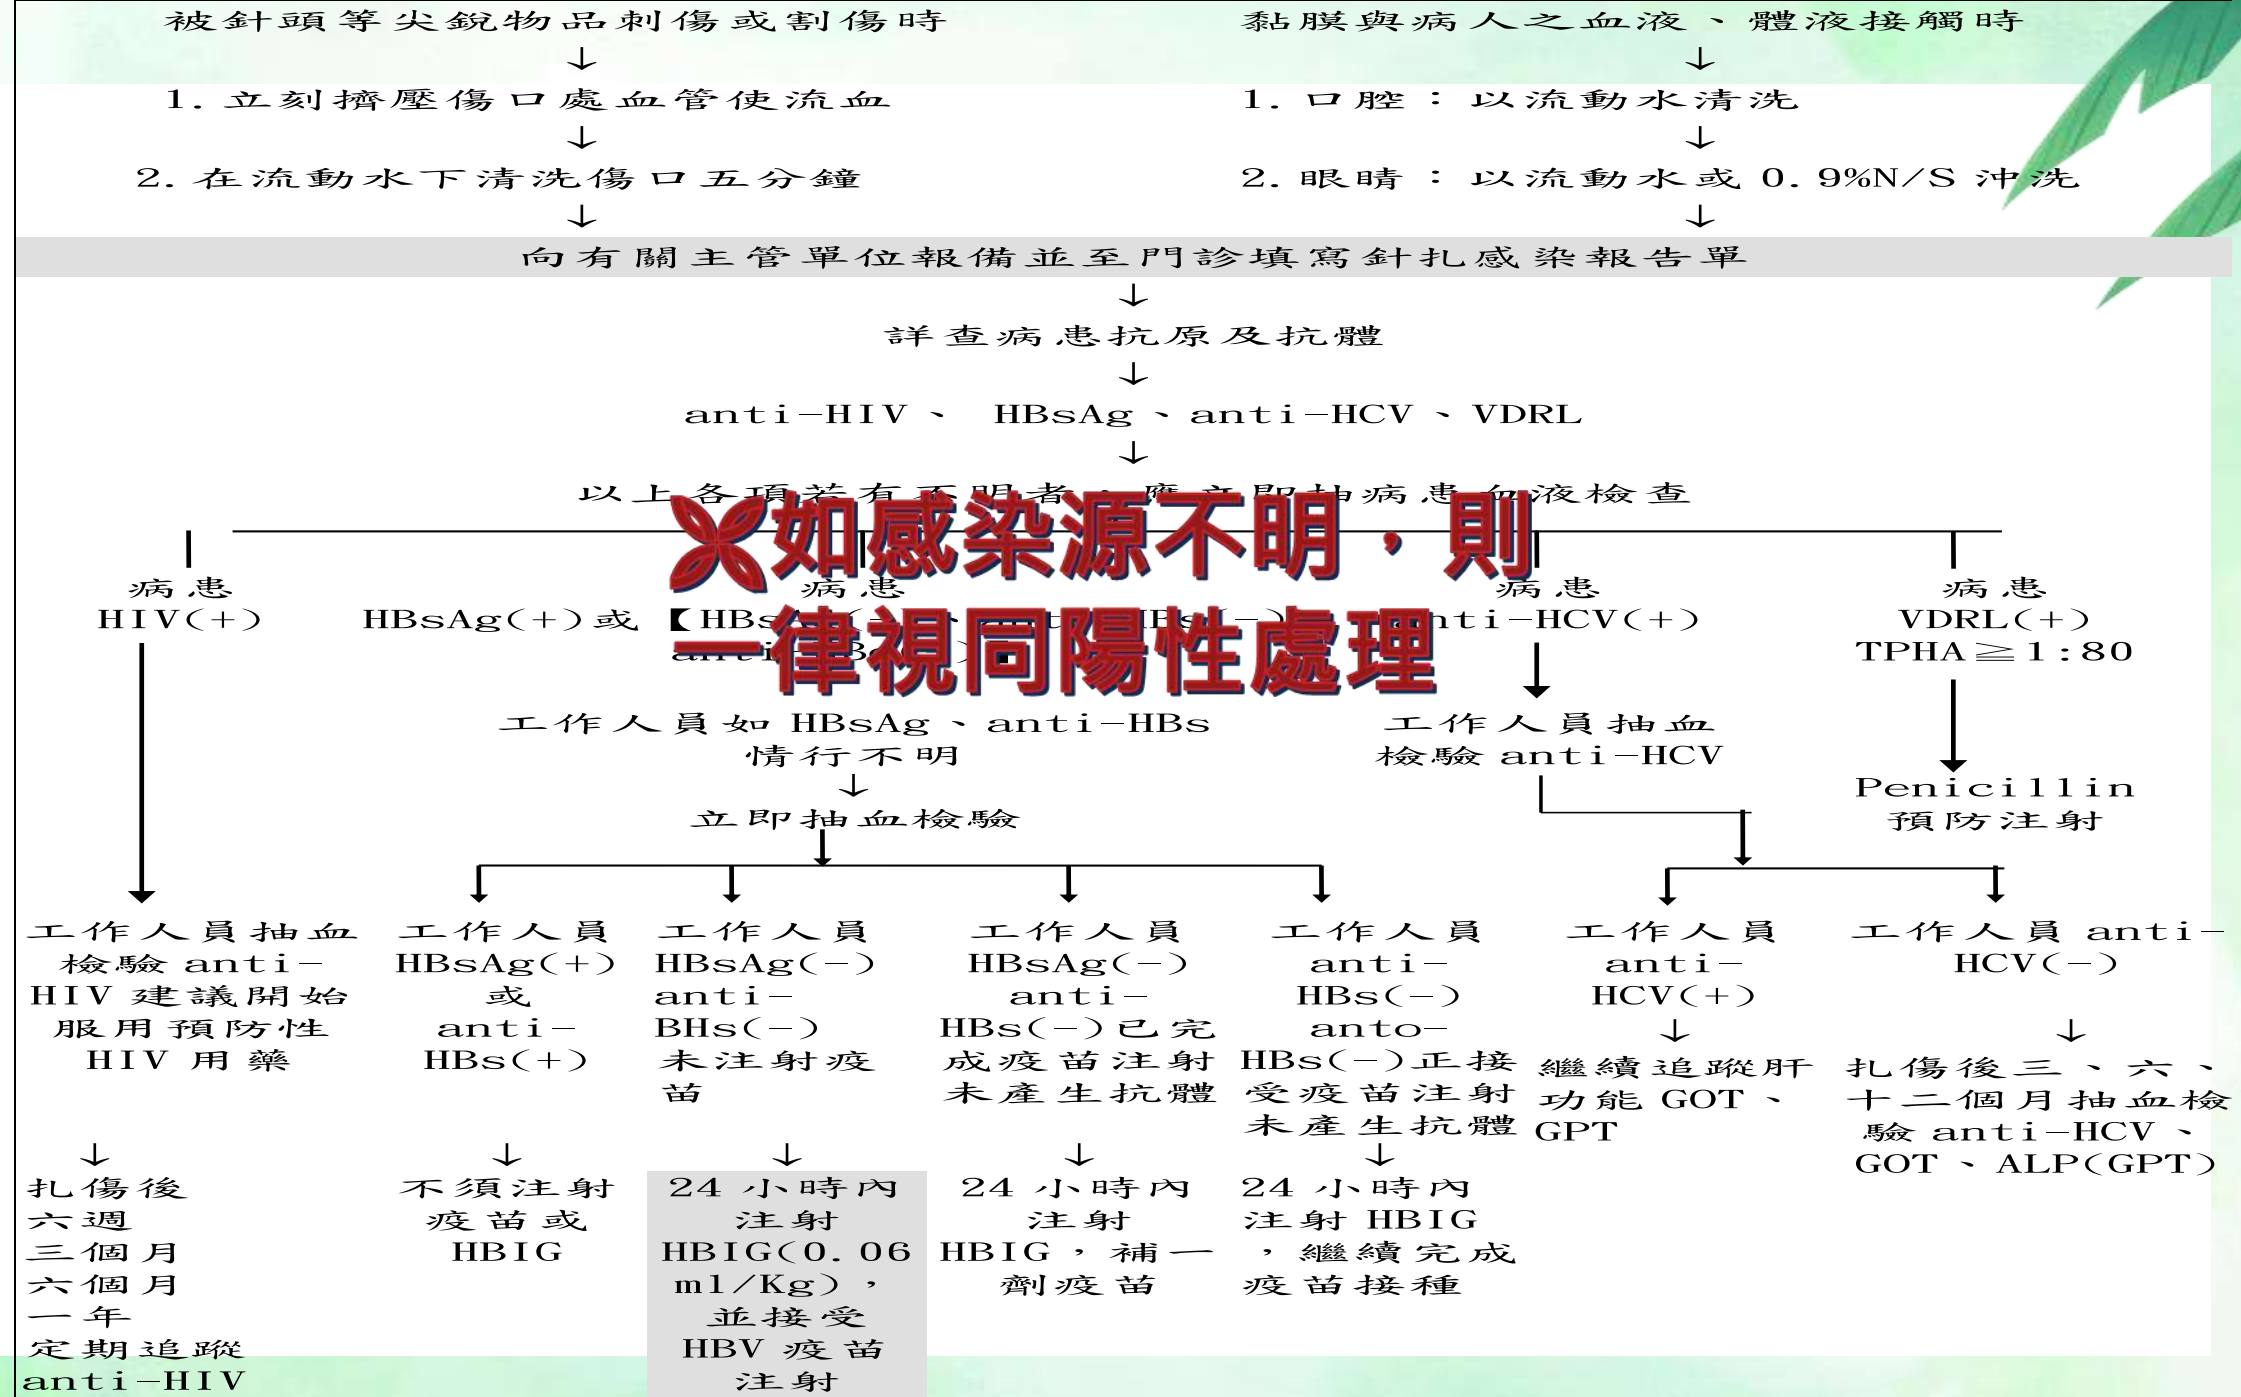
被針頭等尖銳物品刺傷或割傷時
↓
1. 立刻擠壓傷口處血管使流血
↓
2. 在流動水下清洗傷口五分鐘
↓

黏膜與病人之血液、體液接觸時
↓
1. 口腔：以流動水清洗
↓
2. 眼睛：以流動水或 0.9%N/S 沖洗
↓

向有關主管單位報備並至門診填寫針扎感染報告單
↓
詳查病患抗原及抗體
↓
anti-HIV、 HBsAg、anti-HCV、VDRL
↓
以上各項若有不明者，應立即抽病患血液檢查

※如感染源不明，則一律視同陽性處理

病患
HIV(+)
↓
工作人員抽血檢驗 anti-HIV 建議開始服用預防性 HIV 用藥
↓
扎傷後
六週
三個月
六個月
一年
定期追蹤
anti-HIV

病患
HBsAg(+)或【HBs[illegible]、anti-HBs(-)】anti-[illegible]
工作人員如 HBsAg、anti-HBs 情行不明
↓
立即抽血檢驗

工作人員 HBsAg(+) 或 anti-HBs(+)
↓
不須注射疫苗或 HBIG

工作人員 HBsAg(-) anti-BHs(-) 未注射疫苗
↓
24 小時內注射 HBIG(0.06 ml/Kg)，並接受 HBV 疫苗注射

工作人員 HBsAg(-) anti-HBs(-)已完成疫苗注射未產生抗體
↓
24 小時內注射 HBIG，補一劑疫苗

工作人員 anti-HBs(-) anto-HBs(-)正接受疫苗注射未產生抗體
↓
24 小時內注射 HBIG，繼續完成疫苗接種

病患
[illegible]nti-HCV(+)
↓
工作人員抽血檢驗 anti-HCV

工作人員 anti-HCV(+)
↓
繼續追蹤肝功能 GOT、GPT

工作人員 anti-HCV(-)
↓
扎傷後三、六、十二個月抽血檢驗 anti-HCV、GOT、ALP(GPT)

病患
VDRL(+)
TPHA≧1:80
↓
Penicillin
預防注射